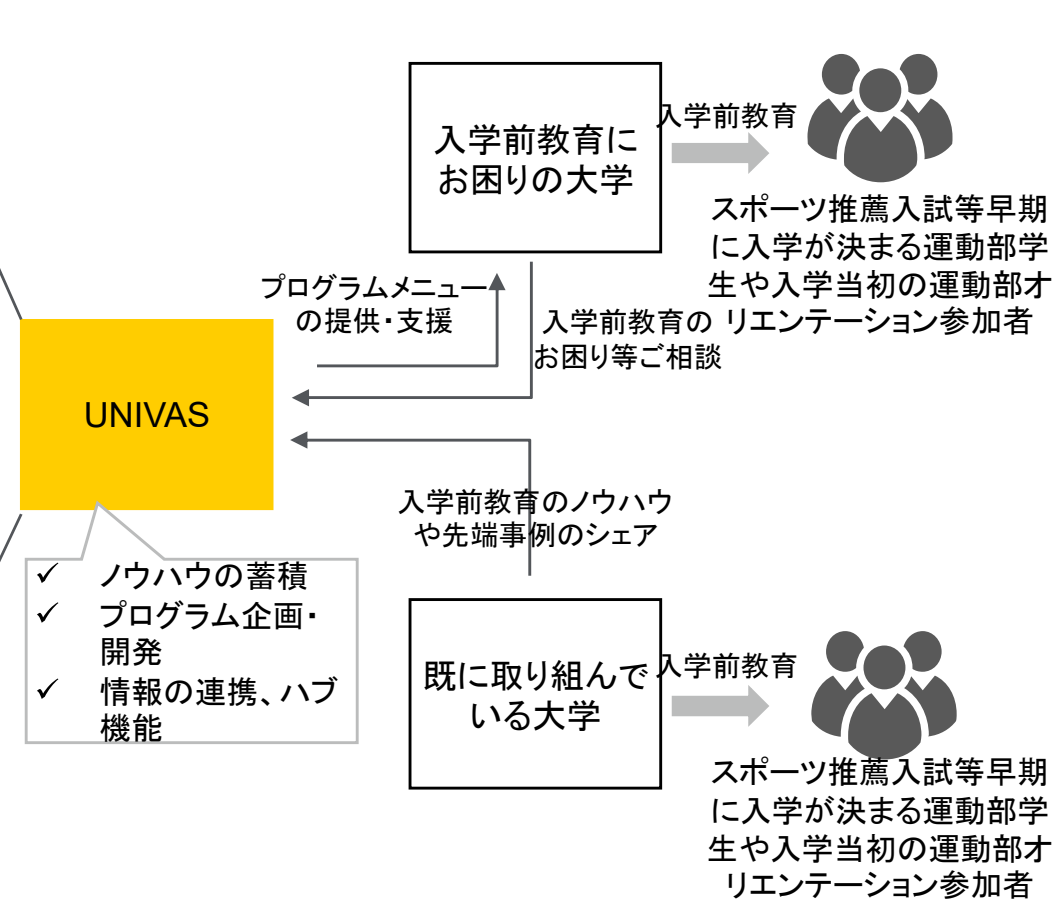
入学前教育にお困りの大学

入学前教育

スポーツ推薦入試等早期に入学が決まる運動部学生や入学当初の運動部オリエンテーション参加者

プログラムメニューの提供・支援

入学前教育のお困り等ご相談

UNIVAS

✓ ノウハウの蓄積
✓ プログラム企画・開発
✓ 情報の連携、ハブ機能

入学前教育のノウハウや先端事例のシェア

既に取り組んでいる大学

入学前教育

スポーツ推薦入試等早期に入学が決まる運動部学生や入学当初の運動部オリエンテーション参加者